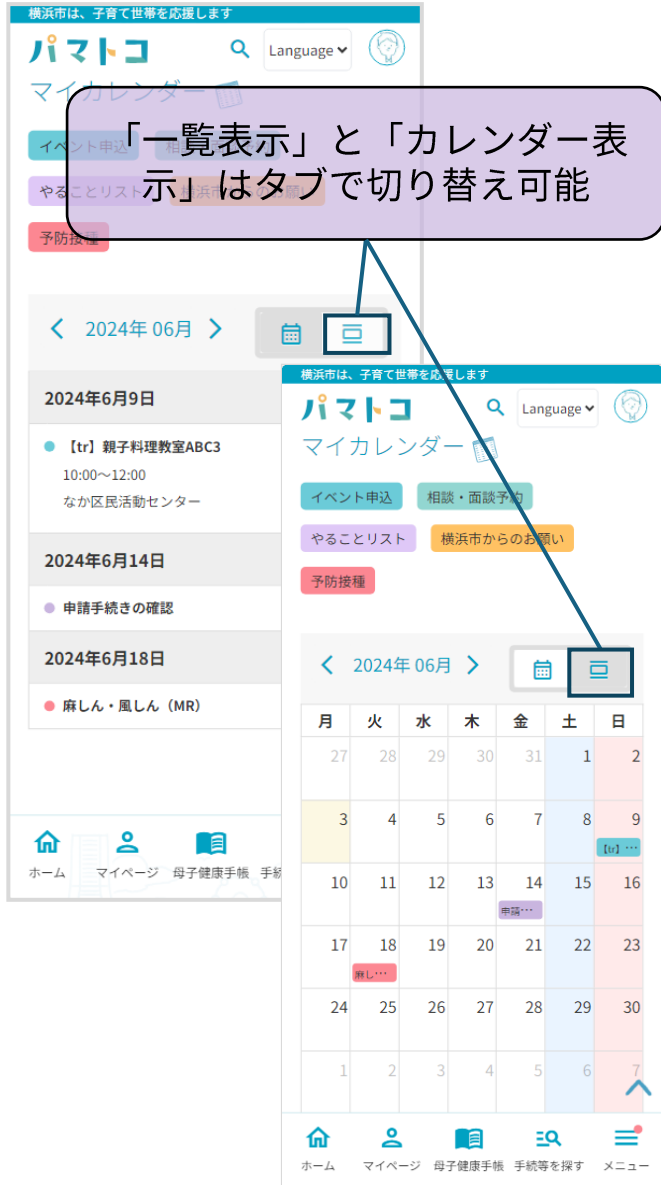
横浜市は、子育て世帯を応援します

パマトコ

Language

マイカレンダー

「一覧表示」と「カレンダー表示」はタブで切り替え可能

イベント申込

相

やることリスト

横浜市

お願い

予防接種

2024年 06月

2024年6月9日

【tr】親子料理教室ABC3
10:00〜12:00
なか区民活動センター

2024年6月14日

申請手続きの確認

2024年6月18日

麻しん・風しん（MR）

ホーム　マイページ　母子健康手帳　手続

横浜市は、子育て世帯を応援します

パマトコ

Language

マイカレンダー

イベント申込　相談・面談予約

やることリスト　横浜市からのお願い

予防接種

2024年 06月

| 月 | 火 | 水 | 木 | 金 | 土 | 日 |
|---|---|---|---|---|---|---|
| 27 | 28 | 29 | 30 | 31 | 1 | 2 |
| 3 | 4 | 5 | 6 | 7 | 8 | 9 【tr】… |
| 10 | 11 | 12 | 13 | 14 申請… | 15 | 16 |
| 17 | 18 麻し… | 19 | 20 | 21 | 22 | 23 |
| 24 | 25 | 26 | 27 | 28 | 29 | 30 |
| 1 | 2 | 3 | 4 | 5 | 6 | 7 |

ホーム　マイページ　母子健康手帳　手続等を探す　メニュー